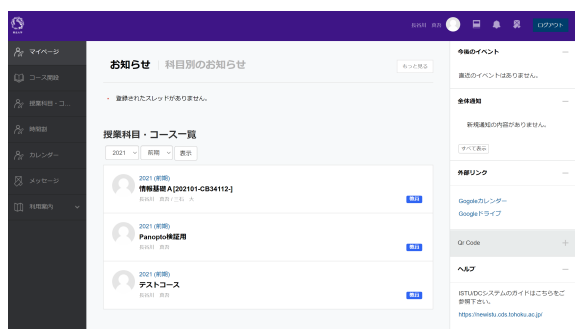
ログアウト

マイページ
コース閲覧
授業科目・コ...
時間割
カレンダー
メッセージ
利用案内

お知らせ　科目別のお知らせ
もっと見る

・ 登録されたスレッドがありません。

授業科目・コース一覧
2021　前期　表示

2021 (前期)
情報基礎A [202101-CB34112-]
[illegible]
開講

2021 (前期)
Panopto検証用
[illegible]
開講

2021 (前期)
テストコース
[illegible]
開講

今後のイベント
直近のイベントはありません。

全体通知
新規通知の内容がありません。
すべて表示

外部リンク
Gogoleカレンダー
Googleドライブ

Qr Code

ヘルプ
ISTU/DCシステムのガイドはこちらをご参照下さい。
https://newistu.cds.tohoku.ac.jp/